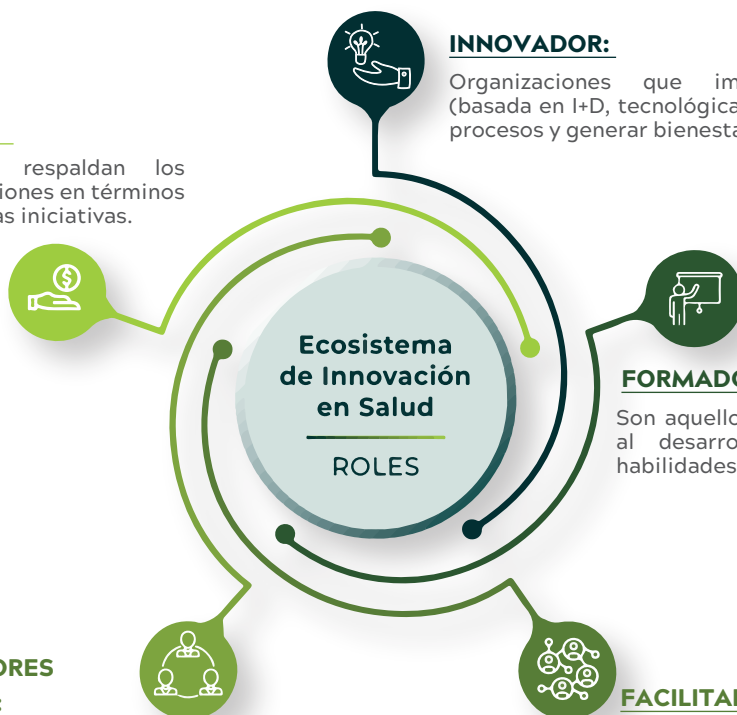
INNOVADOR:

Organizaciones que im (basada en I+D, tecnológica procesos y generar bienesta

respaldan los iones en términos as iniciativas.

Ecosistema de Innovación en Salud

ROLES

FORMADO

Son aquello al desarro habilidades

ORES

FACILITA